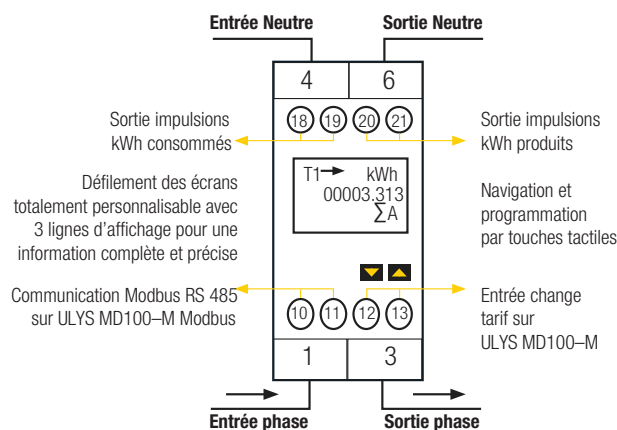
Entrée Neutre

Sortie Neutre

4

6

Sortie impulsions kWh consommés

18 19 20 21

Sortie impulsions kWh produits

Défilement des écrans totalement personnalisable avec 3 lignes d'affichage pour une information complète et précise

T1→ kWh
00003.313
$\sum$A

Navigation et programmation par touches tactiles

Communication Modbus RS 485 sur ULYS MD100–M Modbus

10 11 12 13

Entrée change tarif sur ULYS MD100–M

1

3

Entrée phase

Sortie phase